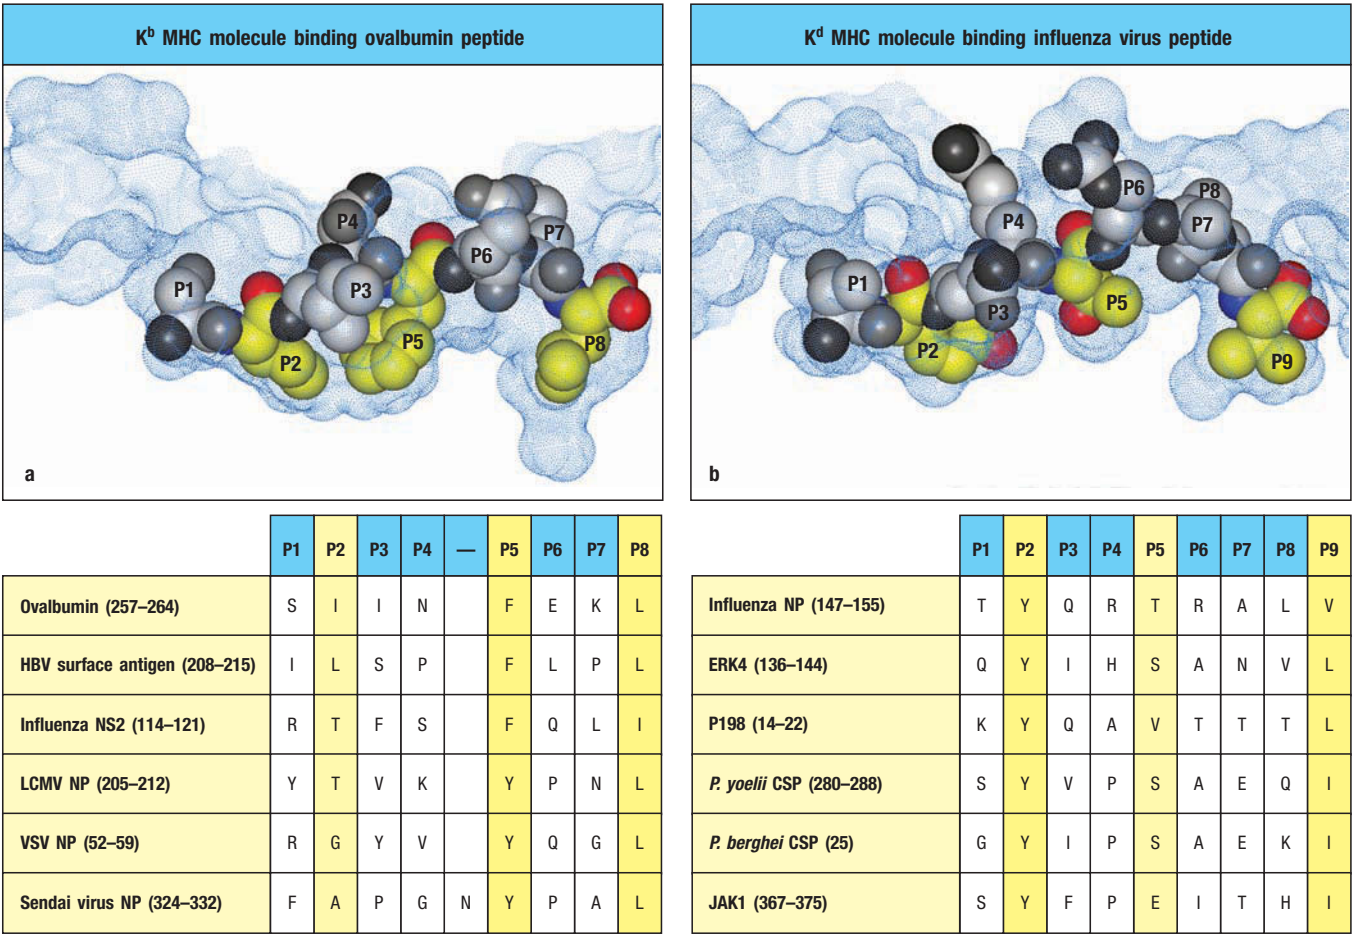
$K^b$ MHC molecule binding ovalbumin peptide

P1 P2 P3 P4 P5 P6 P7 P8

a

$K^d$ MHC molecule binding influenza virus peptide

P1 P2 P3 P4 P5 P6 P7 P8 P9

b

| | P1 | P2 | P3 | P4 | — | P5 | P6 | P7 | P8 |
|---|---|---|---|---|---|---|---|---|---|
| Ovalbumin (257–264) | S | I | I | N | | F | E | K | L |
| HBV surface antigen (208–215) | I | L | S | P | | F | L | P | L |
| Influenza NS2 (114–121) | R | T | F | S | | F | Q | L | I |
| LCMV NP (205–212) | Y | T | V | K | | Y | P | N | L |
| VSV NP (52–59) | R | G | Y | V | | Y | Q | G | L |
| Sendai virus NP (324–332) | F | A | P | G | N | Y | P | A | L |

| | P1 | P2 | P3 | P4 | P5 | P6 | P7 | P8 | P9 |
|---|---|---|---|---|---|---|---|---|---|
| Influenza NP (147–155) | T | Y | Q | R | T | R | A | L | V |
| ERK4 (136–144) | Q | Y | I | H | S | A | N | V | L |
| P198 (14–22) | K | Y | Q | A | V | T | T | T | L |
| P. yoelii CSP (280–288) | S | Y | V | P | S | A | E | Q | I |
| P. berghei CSP (25) | G | Y | I | P | S | A | E | K | I |
| JAK1 (367–375) | S | Y | F | P | E | I | T | H | I |